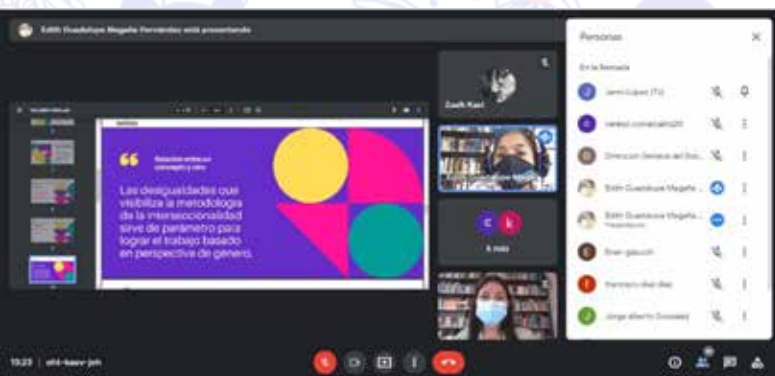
Edith Guadalupe Magaña Fernández está presentando

Relación entre un concepto y otro

Las desigualdades que visibiliza la metodología de la interseccionalidad sirve de parámetro para lograr el trabajo basado en perspectiva de género.

Zoeh Kaxi

6 más

Personas

En la llamada

Jarni López (Tú)

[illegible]

Dirección General del Sis...

Edith Guadalupe Magaña ...

Edith Guadalupe Magaña ...
Presentando

Brian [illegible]

Francisco diaz diaz

Jorge alberto Gonzalez

10:23 | ehi-kaev-jnh